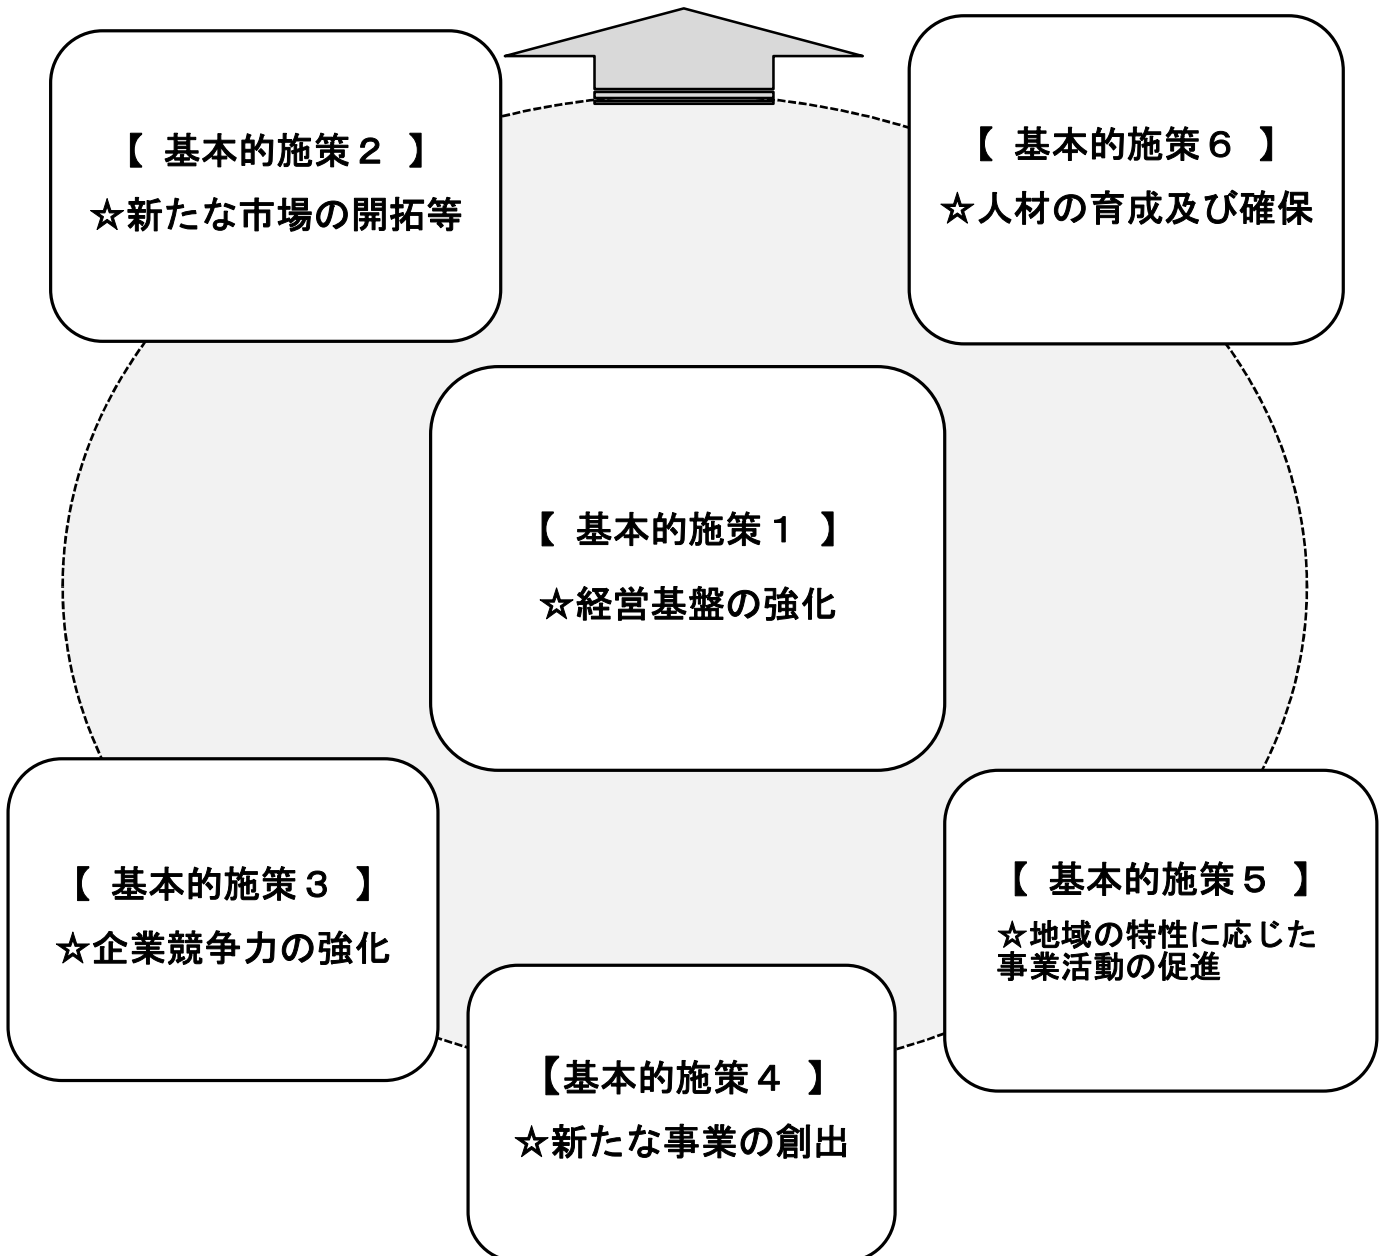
【 基本的施策２ 】
☆新たな市場の開拓等

【 基本的施策６ 】
☆人材の育成及び確保

【 基本的施策１ 】
☆経営基盤の強化

【 基本的施策３ 】
☆企業競争力の強化

【 基本的施策５ 】
☆地域の特性に応じた事業活動の促進

【基本的施策４ 】
☆新たな事業の創出